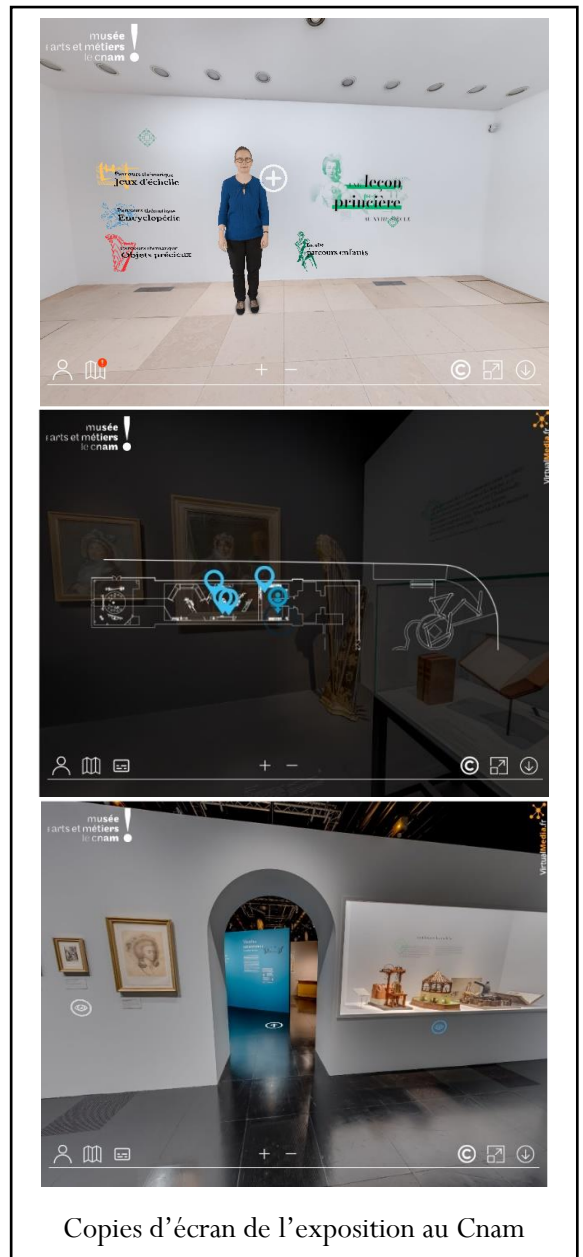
musée
arts et métiers
le cnam

Parcours thématique
Jeux d'échelle

Parcours thématique
Encyclopédie

Parcours thématique
Objets précieux

Une leçon princière
au XVIIIe siècle

En aile
Parcours enfants

+ −

musée
arts et métiers
le cnam

VirtualMedia.fr

+ −

musée
arts et métiers
le cnam

VirtualMedia.fr

+ −

Copies d'écran de l'exposition au Cnam